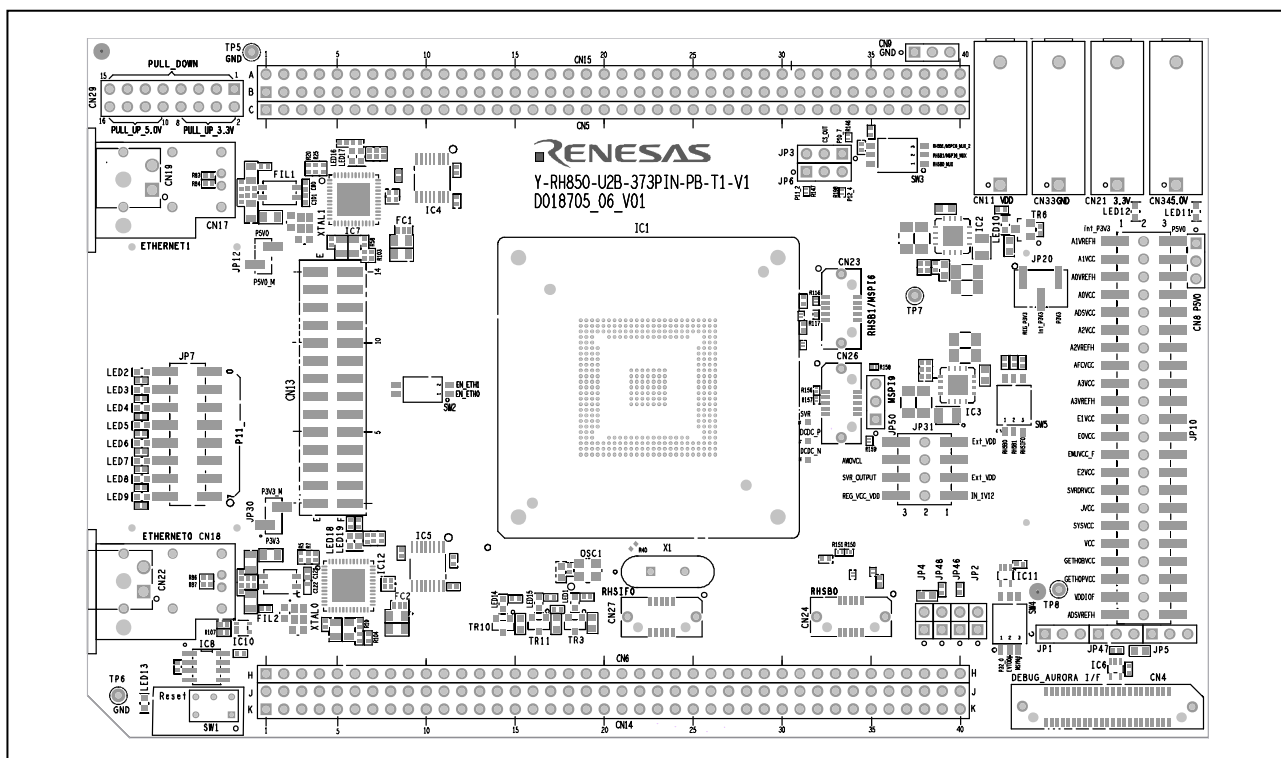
TP5
GND
PULL_DOWN
15
1
CN29
16
8
2
PULL_UP_5.0V
PULL_UP_3.3V
1
5
10
15
CN15
20
25
30
35
40
A
B
C
CN5
CN0
GND
RENESAS
Y-RH850-U2B-373PIN-PB-T1-V1
D018705_06_V01
JP3
JP6
SW3
CN19
CN17
ETHERNET1
FIL1
XTAL1
IC7
IC4
FC1
JP12
P5V0
P5V0_M
IC1
CN23
RHSB1/MSPI6
CN26
TP7
CN11 VDD
CN33GND
CN21 3.3V
CN345.0V
LED12
LED11
TR6
IC2
LED10
JP20
1
2
3
A1VREFH
A1VCC
A0VREFH
A0VCC
A0SVCC
A2VCC
A2VREFH
AFCVCC
A3VCC
A3VREFH
E1VCC
E0VCC
EMUVCC_F
E2VCC
SVRDVCC
JVCC
SYSVCC
VCC
GETH0BVCC
GETH0PVCC
VDD10F
ADSVREFH
P5V0
CN8 P5V0
JP10
JP7
LED2
LED3
LED4
LED5
LED6
LED7
LED8
LED9
P11
CN13
SW2
EN_ETH1
EN_ETH0
MSPI0
JP50
JP31
IC3
SW5
DCDC_P
DCDC_N
SVR
AWDVCL
SVR_OUTPUT
REG_VCC_VDD
Ext_VDD
Ext_VDD
IN_1V12
3
2
1
JP30
P3V3_M
P3V3
ETHERNET0 CN18
CN22
FIL2
XTAL0
LED18
LED19
IC12
IC5
FC2
IC10
IC8
OSC1
X1
RHSIF0
CN27
TR10
TR11
TR3
RHSB0
CN24
JP4
JP48
JP46
JP2
IC11
SW4
TP8
JP1
JP47
JP5
IC6
DEBUG_AURORA I/F
CN4
TP6
GND
LED13
Reset
SW1
CN6
H
J
K
1
5
10
15
20
CN14
25
30
35
40
H
J
K